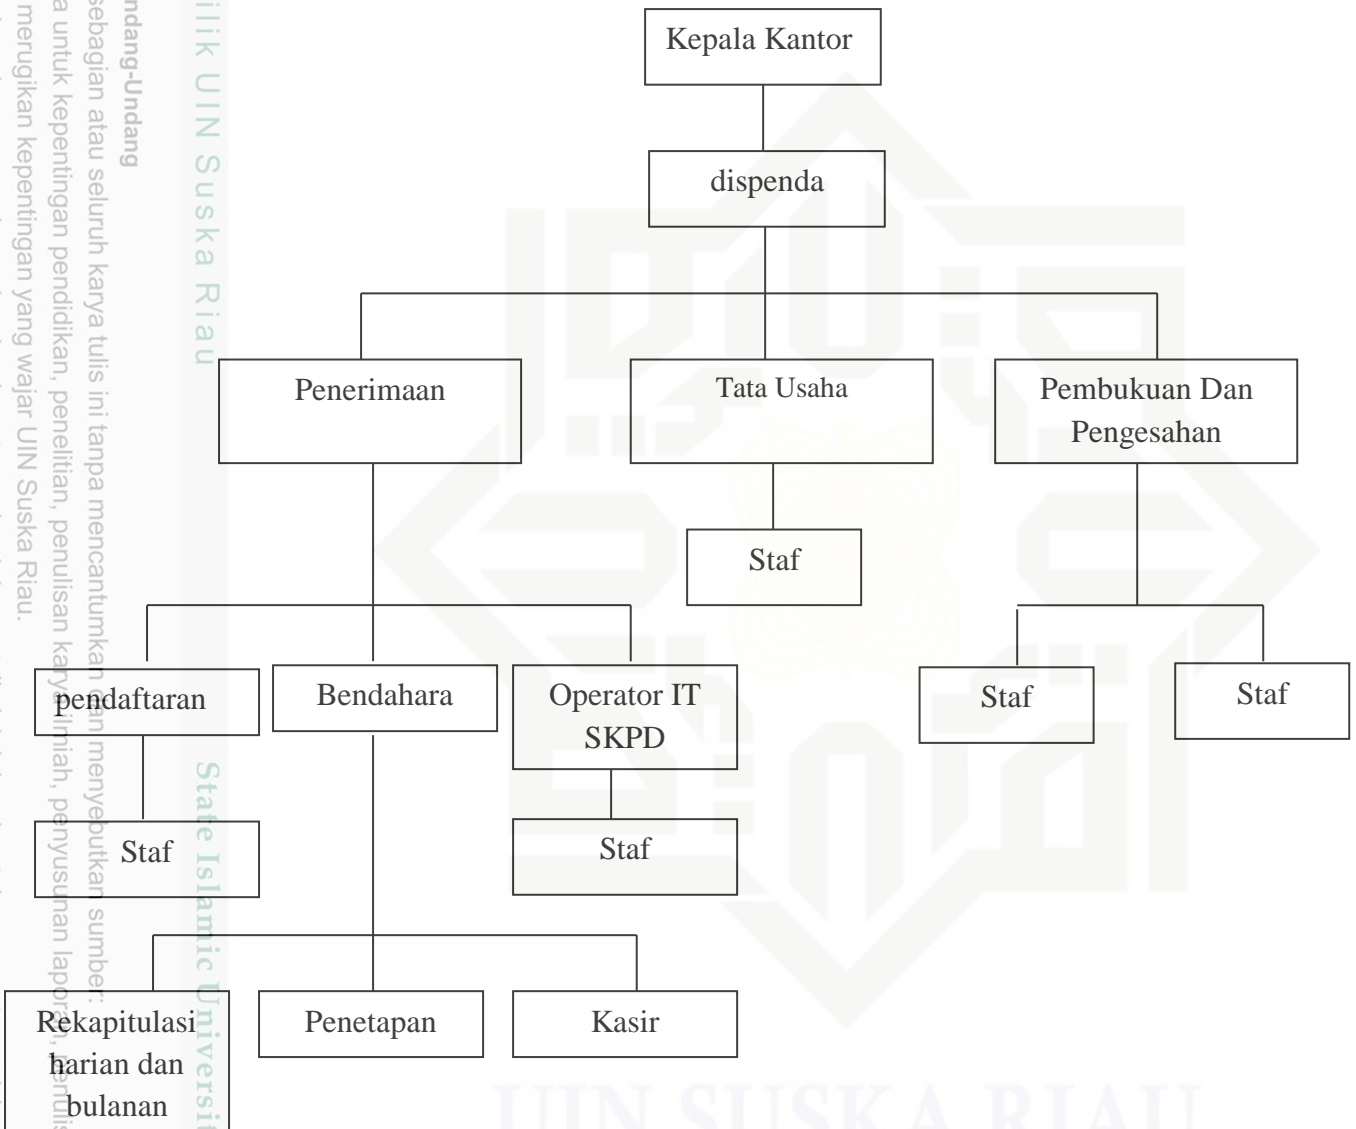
Kepala Kantor

dispenda

Penerimaan

Tata Usaha

Pembukuan Dan Pengesahan

Staf

pendaftaran

Bendahara

Operator IT SKPD

Staf

Staf

Staf

Staf

Rekapitulasi harian dan bulanan

Penetapan

Kasir

ilik UIN Suska Riau

ndang-Undang
sebagian atau seluruh karya tulis ini tanpa mencantumkan dan menyebutkan sumber:
a untuk kepentingan pendidikan, penelitian, penulisan karya ilmiah, penyusunan laporan, penulis
merugikan kepentingan yang wajar UIN Suska Riau.

State Islamic Universi

UIN SUSKA RIAU